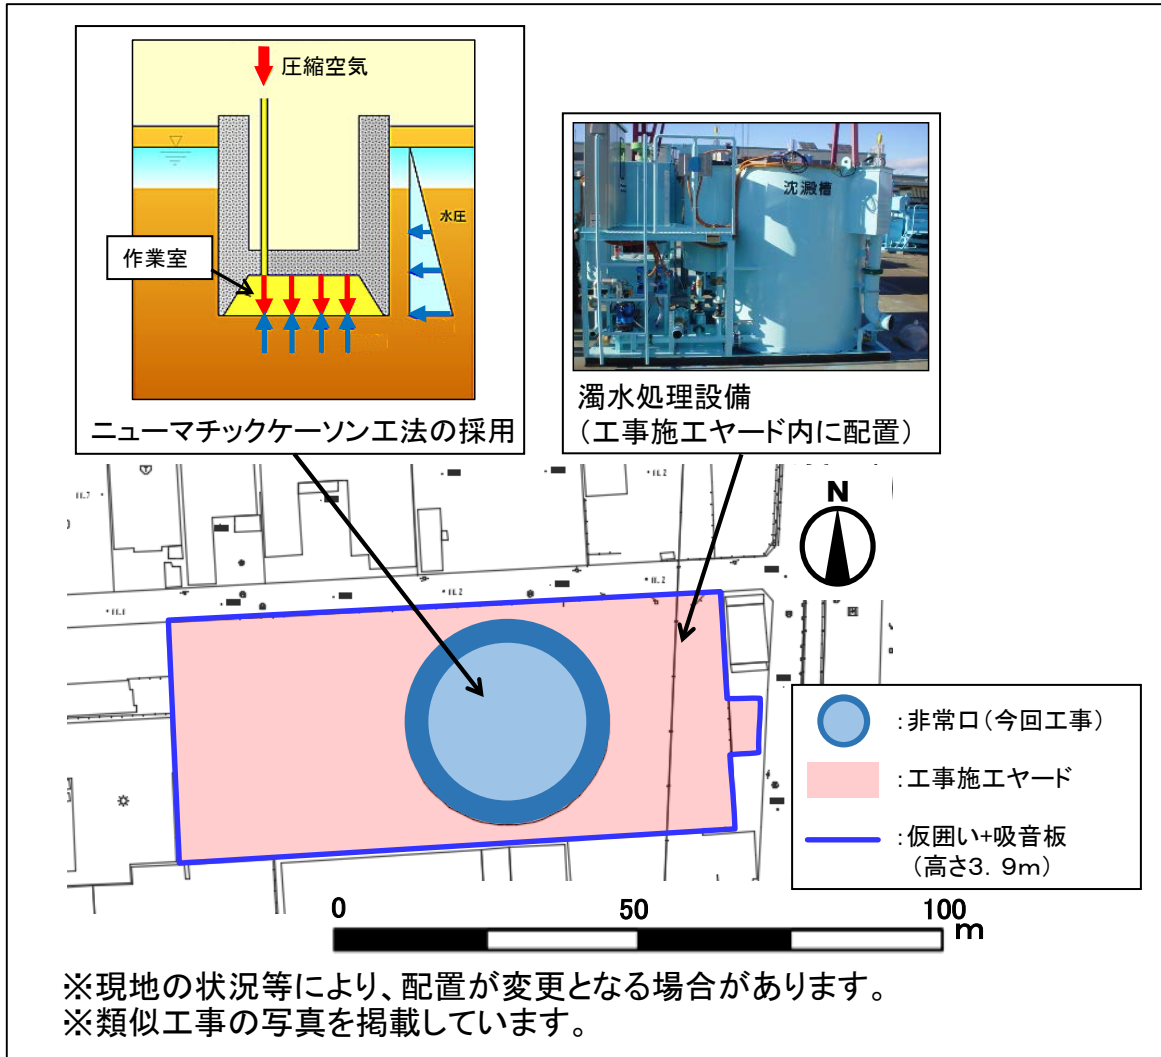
圧縮空気

水圧

作業室

ニューマチックケーソン工法の採用

沈澱槽

濁水処理設備
（工事施工ヤード内に配置）

N

:非常口（今回工事）

:工事施工ヤード

:仮囲い+吸音板
（高さ3．9m）

0 50 100 m

※現地の状況等により、配置が変更となる場合があります。
※類似工事の写真を掲載しています。